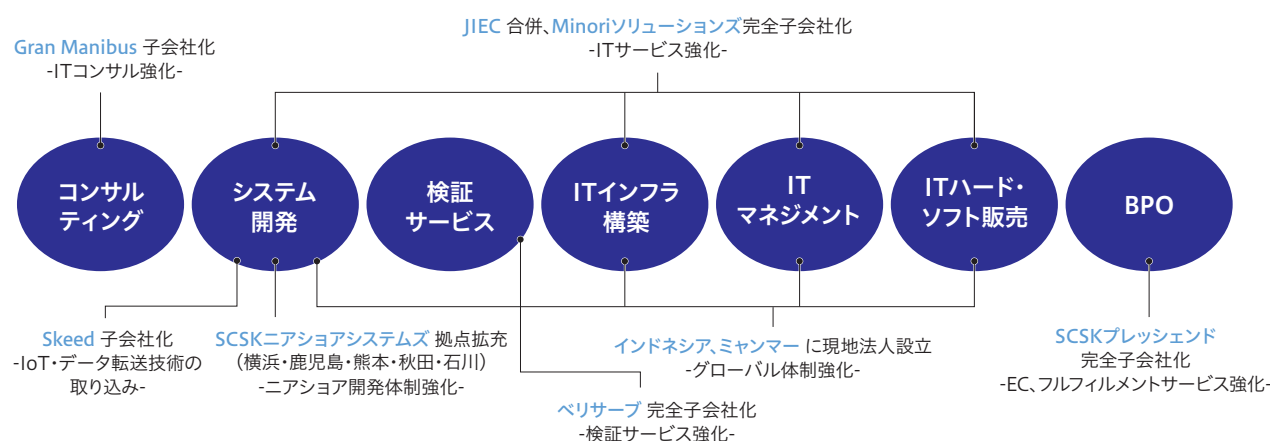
JIEC 合併、Minoriソリューションズ完全子会社化
-ITサービス強化-

Gran Manibus 子会社化
-ITコンサル強化-

コンサルティング

システム開発

検証サービス

ITインフラ構築

IT マネジメント

ITハード・ソフト販売

BPO

Skeed 子会社化
-IoT・データ転送技術の取り込み-

SCSKニアショアシステムズ 拠点拡充
（横浜・鹿児島・熊本・秋田・石川）
-ニアショア開発体制強化-

ベリサーブ 完全子会社化
-検証サービス強化-

インドネシア、ミャンマー に現地法人設立
-グローバル体制強化-

SCSKプレッシェンド
完全子会社化
-EC、フルフィルメントサービス強化-